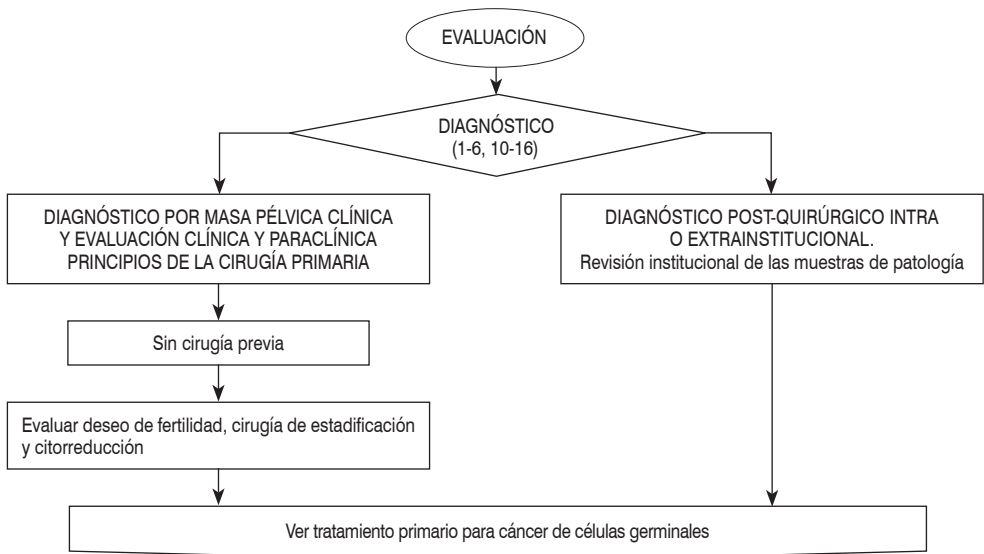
EVALUACIÓN

DIAGNÓSTICO
(1-6, 10-16)

DIAGNÓSTICO POR MASA PÉLVICA CLÍNICA Y EVALUACIÓN CLÍNICA Y PARACLÍNICA PRINCIPIOS DE LA CIRUGÍA PRIMARIA

DIAGNÓSTICO POST-QUIRÚRGICO INTRA O EXTRAINSTITUCIONAL.
Revisión institucional de las muestras de patología

Sin cirugía previa

Evaluar deseo de fertilidad, cirugía de estadificación y citorreducción

Ver tratamiento primario para cáncer de células germinales